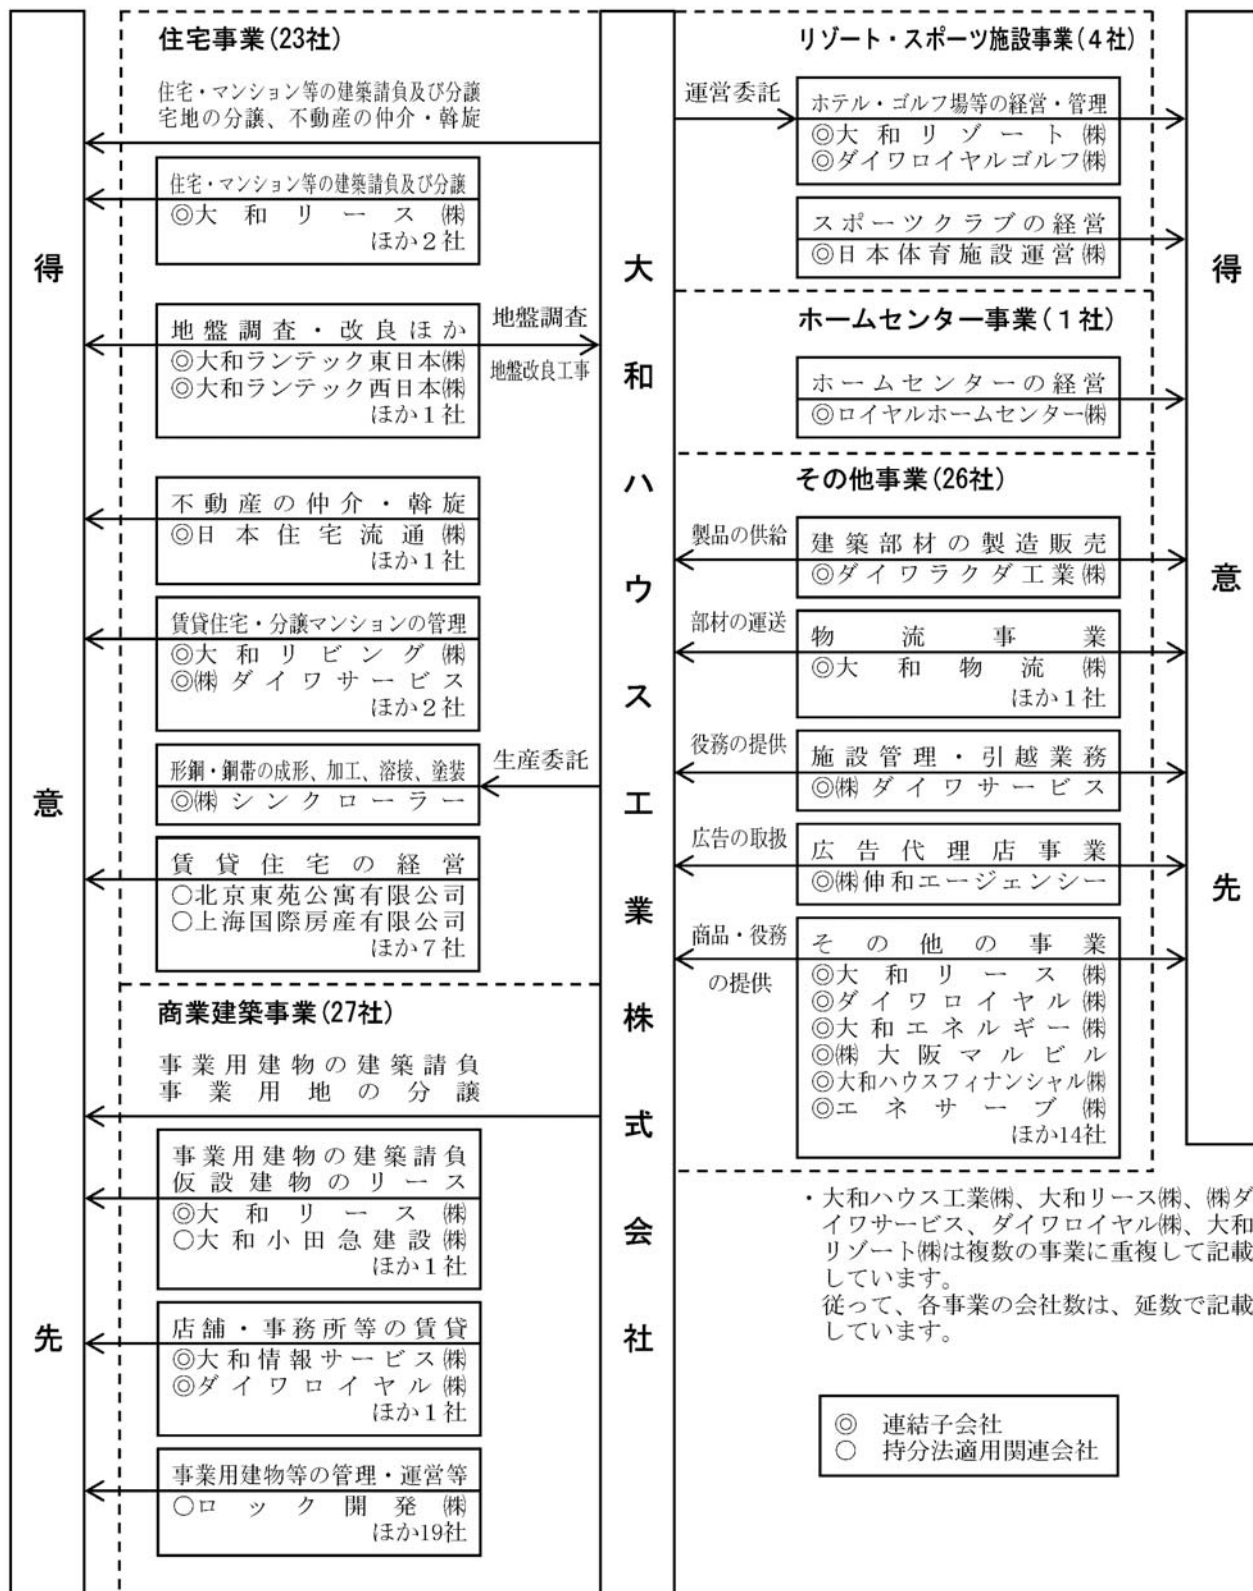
得

意

先

住宅事業(23社)

住宅・マンション等の建築請負及び分譲
宅地の分譲、不動産の仲介・斡旋

住宅・マンション等の建築請負及び分譲
◎大和リース㈱
ほか2社

地盤調査・改良ほか
◎大和ランテック東日本㈱
◎大和ランテック西日本㈱
ほか1社

地盤調査
地盤改良工事

不動産の仲介・斡旋
◎日本住宅流通㈱
ほか1社

賃貸住宅・分譲マンションの管理
◎大和リビング㈱
◎㈱ダイワサービス
ほか2社

形鋼・鋼帯の成形、加工、溶接、塗装
◎㈱シンクローラー

生産委託

賃貸住宅の経営
○北京東苑公寓有限公司
○上海国際房産有限公司
ほか7社

商業建築事業(27社)

事業用建物の建築請負
事業用地の分譲

事業用建物の建築請負
仮設建物のリース
◎大和リース㈱
○大和小田急建設㈱
ほか1社

店舗・事務所等の賃貸
◎大和情報サービス㈱
◎ダイワロイヤル㈱
ほか1社

事業用建物等の管理・運営等
○ロック開発㈱
ほか19社

大和ハウス工業株式会社

リゾート・スポーツ施設事業(4社)

運営委託

ホテル・ゴルフ場等の経営・管理
◎大和リゾート㈱
◎ダイワロイヤルゴルフ㈱

スポーツクラブの経営
◎日本体育施設運営㈱

ホームセンター事業(1社)

ホームセンターの経営
◎ロイヤルホームセンター㈱

その他事業(26社)

製品の供給
建築部材の製造販売
◎ダイワラクダ工業㈱

部材の運送
物流事業
◎大和物流㈱
ほか1社

役務の提供
施設管理・引越業務
◎㈱ダイワサービス

広告の取扱
広告代理店事業
◎㈱伸和エージェンシー

商品・役務の提供
その他の事業
◎大和リース㈱
◎ダイワロイヤル㈱
◎大和エネルギー㈱
◎㈱大阪マルビル
◎大和ハウスフィナンシャル㈱
◎エネサーブ㈱
ほか14社

得

意

先

・大和ハウス工業㈱、大和リース㈱、㈱ダイワサービス、ダイワロイヤル㈱、大和リゾート㈱は複数の事業に重複して記載しています。
従って、各事業の会社数は、延数で記載しています。

◎ 連結子会社
○ 持分法適用関連会社